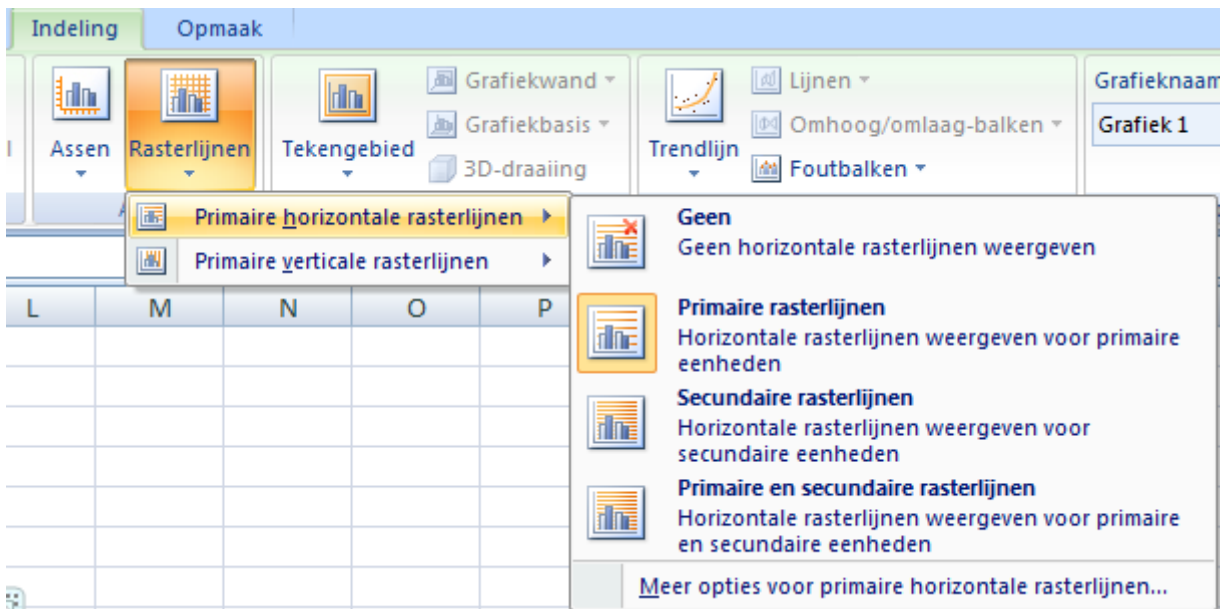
Indeling Opmaak

Assen Rasterlijnen Tekengebied Grafiekwand Grafiekbasis 3D-draaiing Trendlijn Lijnen Omhoog/omlaag-balken Foutbalken Grafieknaam Grafiek 1

Primaire horizontale rasterlijnen

Primaire verticale rasterlijnen

L M N O P

Geen
Geen horizontale rasterlijnen weergeven

Primaire rasterlijnen
Horizontale rasterlijnen weergeven voor primaire eenheden

Secundaire rasterlijnen
Horizontale rasterlijnen weergeven voor secundaire eenheden

Primaire en secundaire rasterlijnen
Horizontale rasterlijnen weergeven voor primaire en secundaire eenheden

Meer opties voor primaire horizontale rasterlijnen...